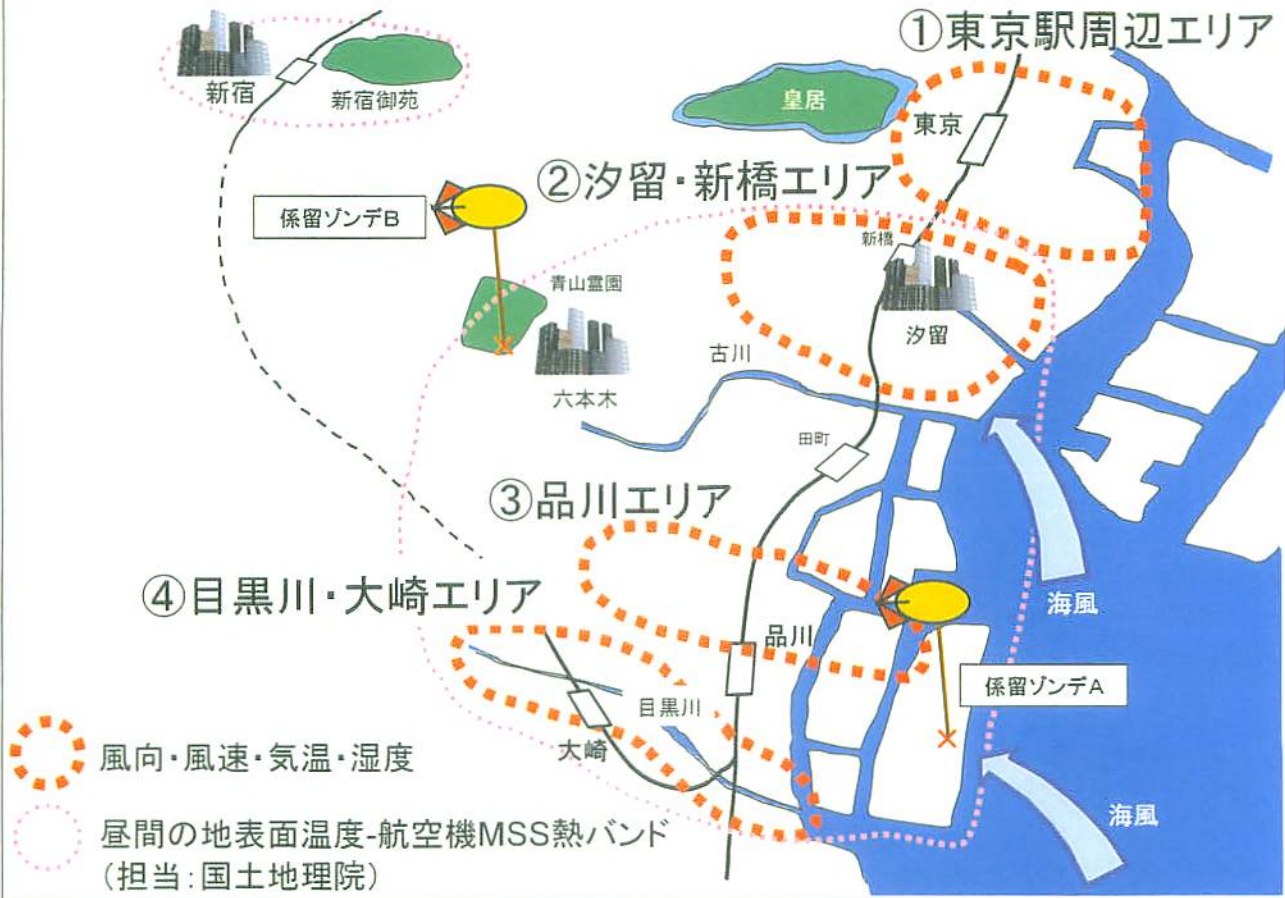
①東京駅周辺エリア

新宿
新宿御苑
皇居
東京

②汐留・新橋エリア

係留ゾンデB
新橋
青山霊園
汐留
六本木
古川
田町

③品川エリア

④目黒川・大崎エリア

海風
品川
係留ゾンデA
目黒川
大崎
海風

風向・風速・気温・湿度

昼間の地表面温度-航空機MSS熱バンド
(担当:国土地理院)